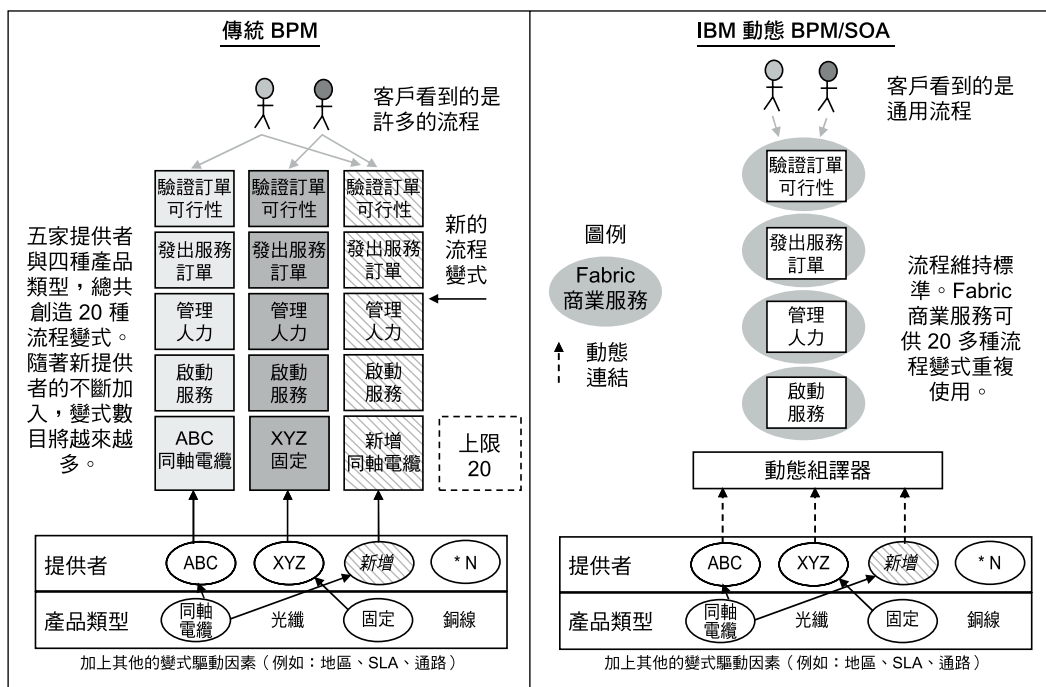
傳統 BPM

客戶看到的是許多的流程

| 驗證訂單可行性 | 驗證訂單可行性 | 驗證訂單可行性 |
|---|---|---|
| 發出服務訂單 | 發出服務訂單 | 發出服務訂單 |
| 管理人力 | 管理人力 | 管理人力 |
| 啟動服務 | 啟動服務 | 啟動服務 |
| ABC 同軸電纜 | XYZ 固定 | 新增 同軸電纜 |

新的流程變式

五家提供者與四種產品類型，總共創造 20 種流程變式。隨著新提供者的不斷加入，變式數目將越來越多。

上限 20

提供者 ABC XYZ 新增 * N

產品類型 同軸電纜 光纖 固定 銅線

加上其他的變式驅動因素（例如：地區、SLA、通路）

IBM 動態 BPM/SOA

客戶看到的是通用流程

驗證訂單可行性

發出服務訂單

管理人力

啟動服務

圖例

Fabric 商業服務

動態連結

流程維持標準。Fabric 商業服務可供 20 多種流程變式重複使用。

動態組譯器

提供者 ABC XYZ 新增 * N

產品類型 同軸電纜 光纖 固定 銅線

加上其他的變式驅動因素（例如：地區、SLA、通路）